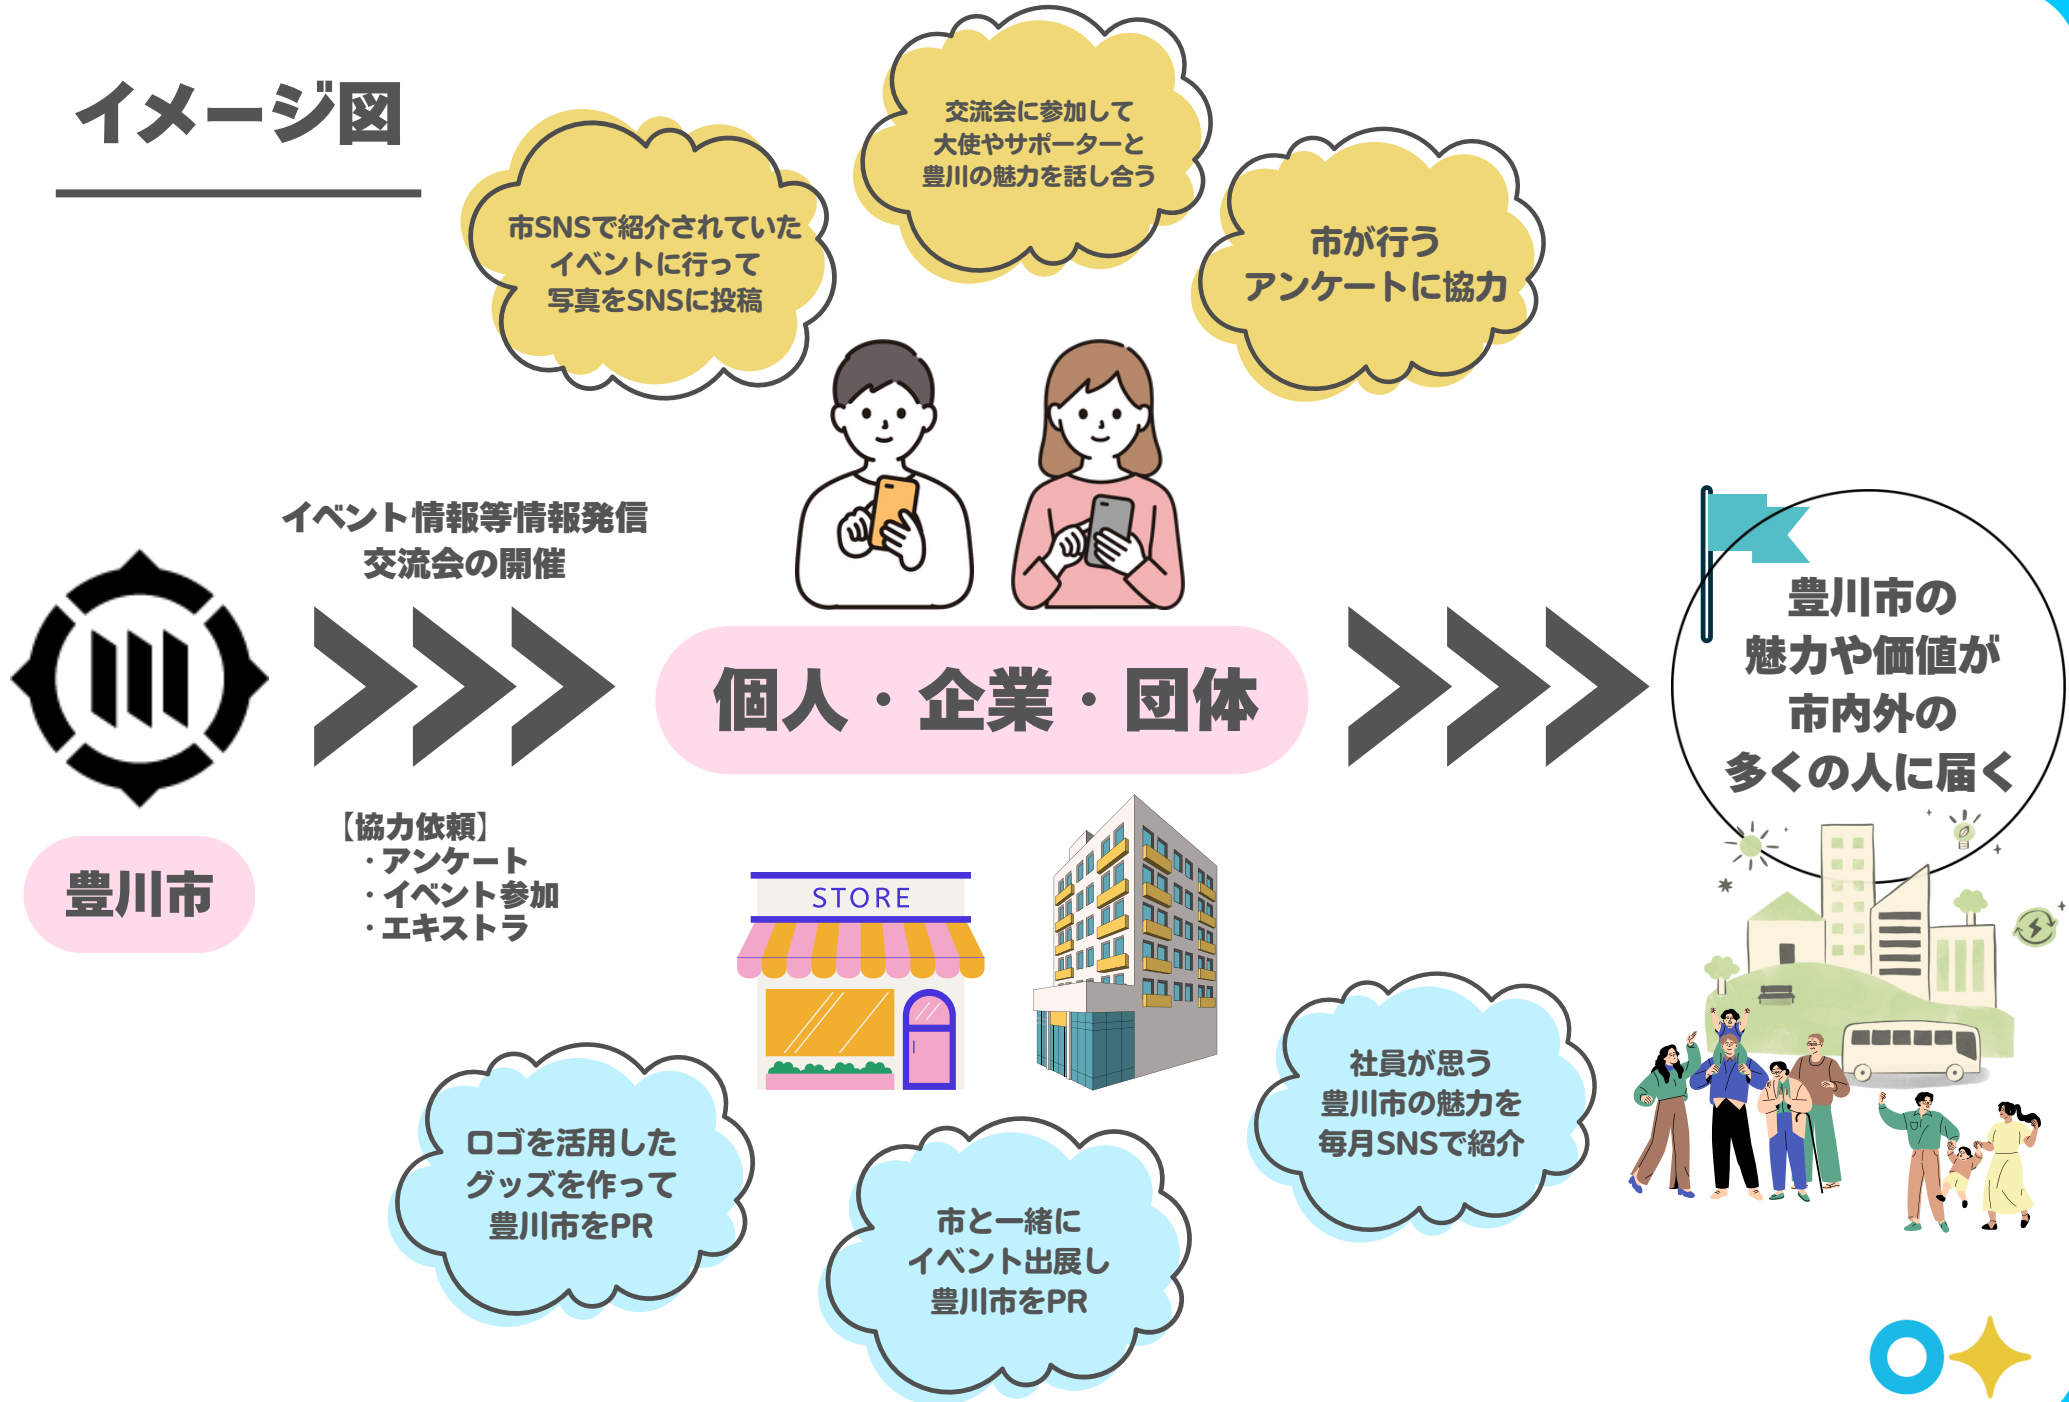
イメージ図

市SNSで紹介されていたイベントに行って写真をSNSに投稿

交流会に参加して大使やサポーターと豊川の魅力を話し合う

市が行うアンケートに協力

イベント情報等情報発信
交流会の開催

豊川市

【協力依頼】
・アンケート
・イベント参加
・エキストラ

個人・企業・団体

豊川市の魅力や価値が市内外の多くの人に届く

STORE

ロゴを活用したグッズを作って豊川市をPR

市と一緒にイベント出展し豊川市をPR

社員が思う豊川市の魅力を毎月SNSで紹介